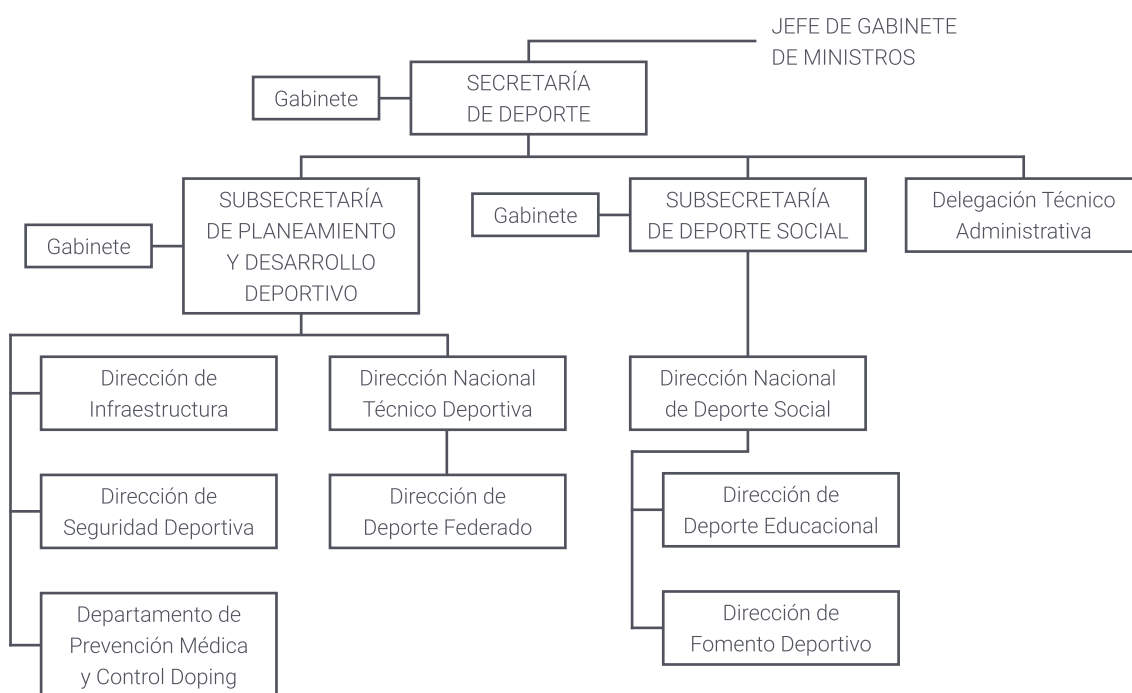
JEFE DE GABINETE DE MINISTROS

SECRETARÍA DE DEPORTE

Gabinete

SUBSECRETARÍA DE PLANEAMIENTO Y DESARROLLO DEPORTIVO

Gabinete

Gabinete

SUBSECRETARÍA DE DEPORTE SOCIAL

Delegación Técnico Administrativa

Dirección de Infraestructura

Dirección Nacional Técnico Deportiva

Dirección Nacional de Deporte Social

Dirección de Seguridad Deportiva

Dirección de Deporte Federado

Dirección de Deporte Educacional

Departamento de Prevención Médica y Control Doping

Dirección de Fomento Deportivo